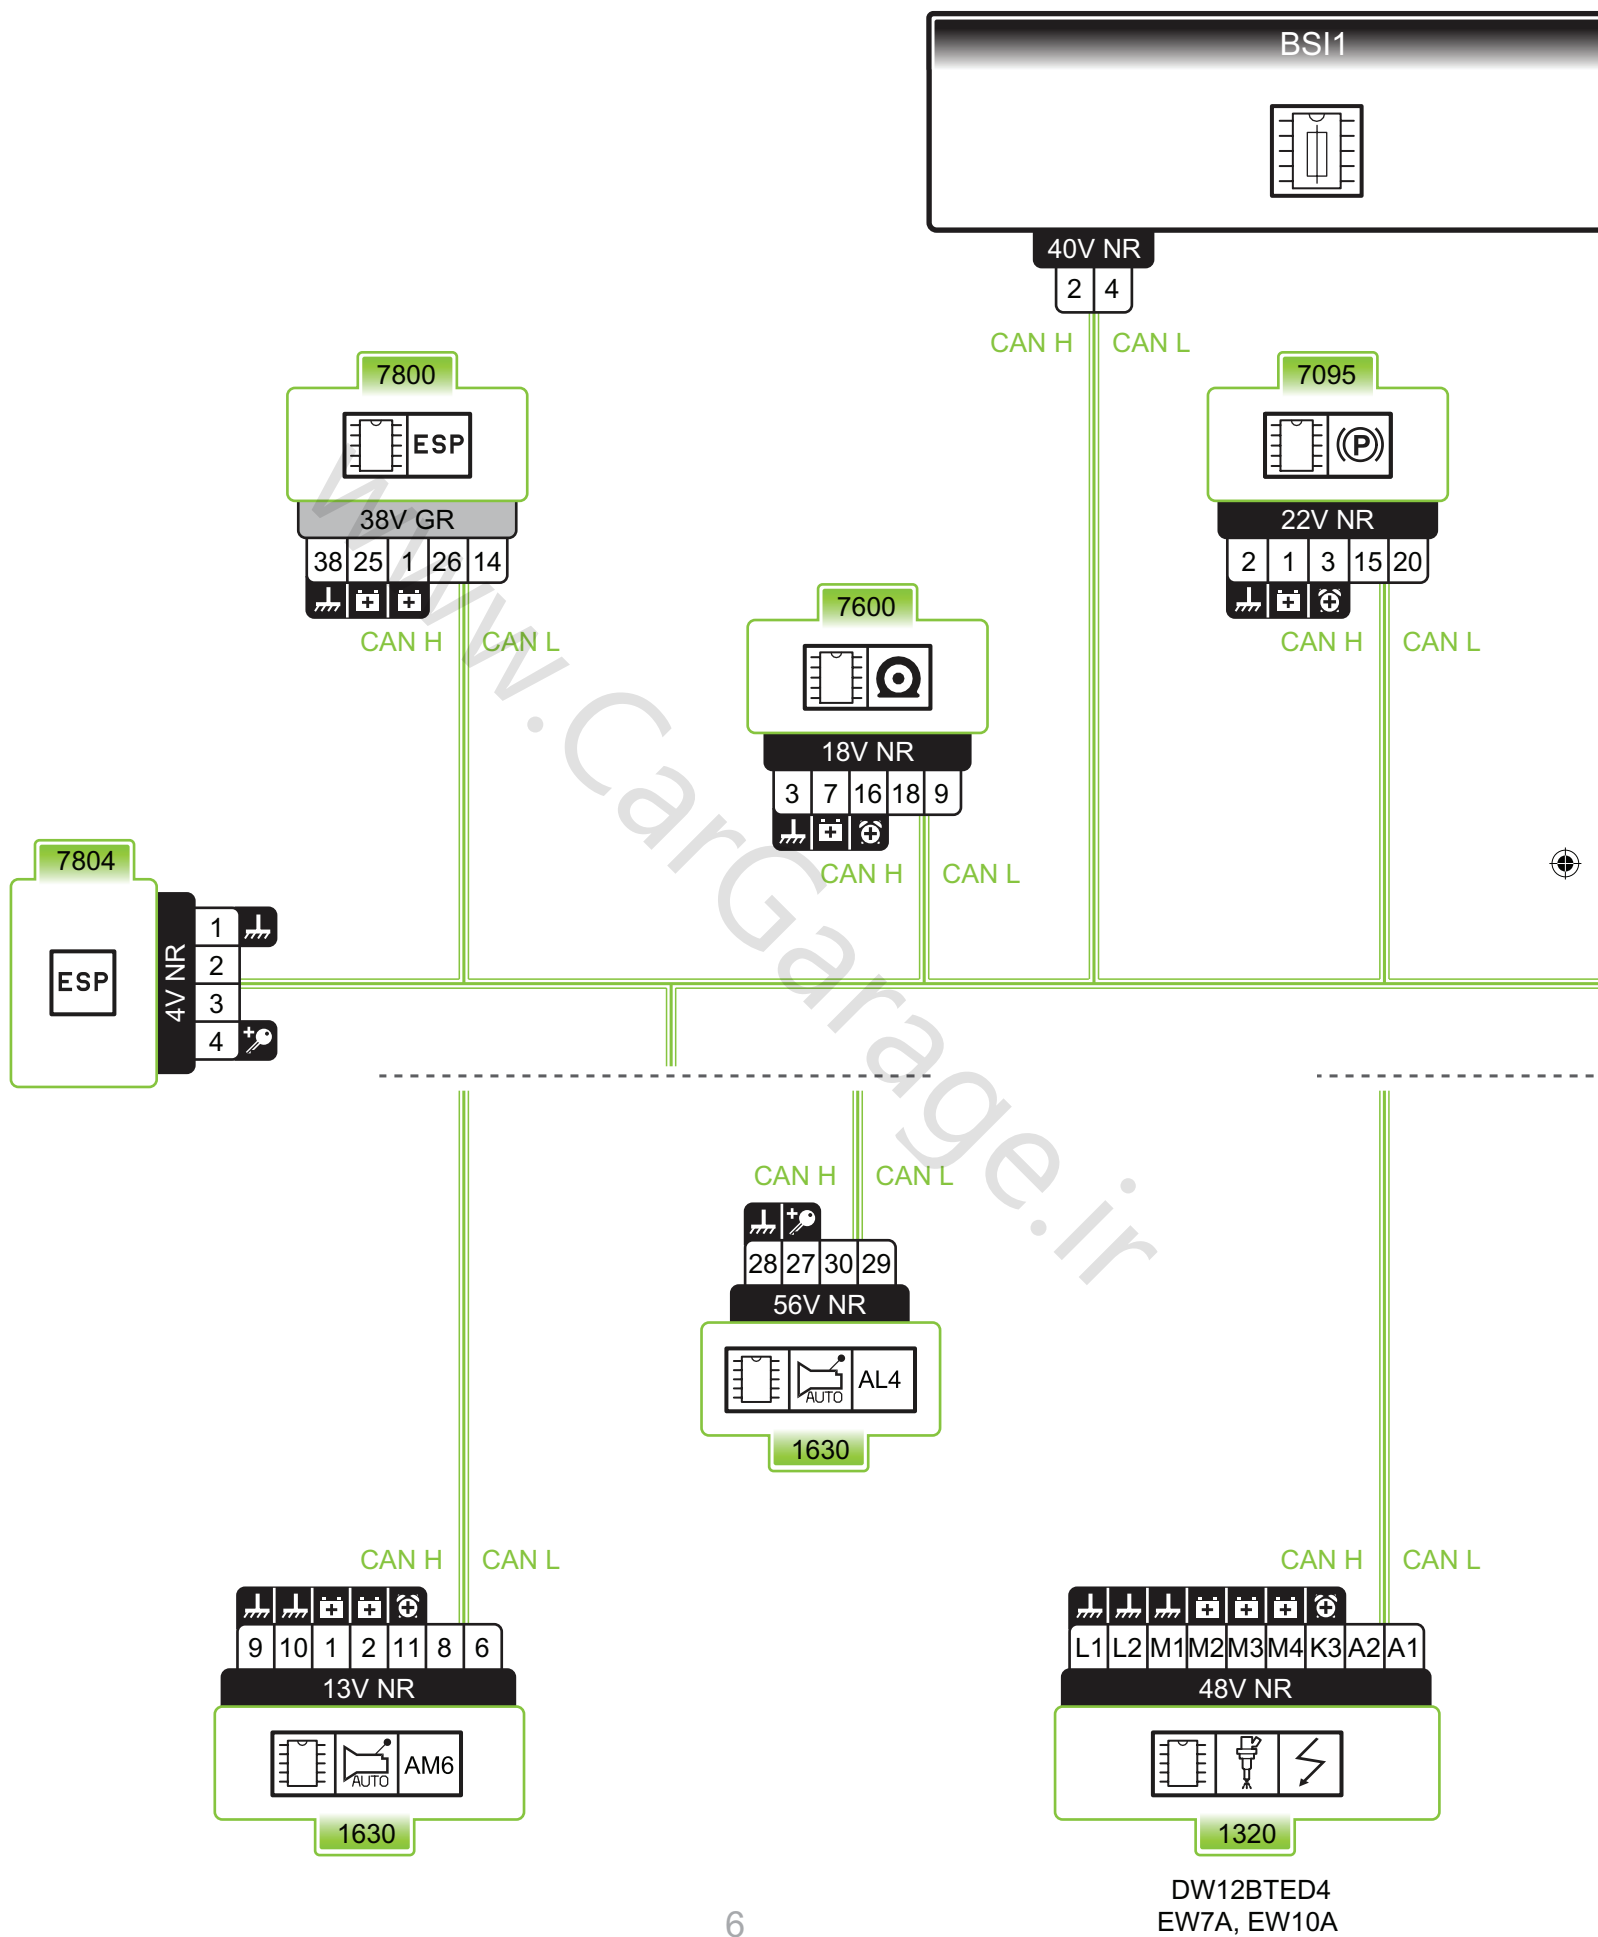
BSI1

40V NR
2 4
CAN H CAN L

7800
ESP
38V GR
38 25 1 26 14
CAN H CAN L

7095
22V NR
2 1 3 15 20
CAN H CAN L

7600
18V NR
3 7 16 18 9
CAN H CAN L

7804
ESP
4V NR
1
2
3
4

www.CarGarage.ir

CAN H CAN L
28 27 30 29
56V NR
AUTO AL4
1630

CAN H CAN L
9 10 1 2 11 8 6
13V NR
AUTO AM6
1630

CAN H CAN L
L1 L2 M1 M2 M3 M4 K3 A2 A1
48V NR
1320
DW12BTED4
EW7A, EW10A

6